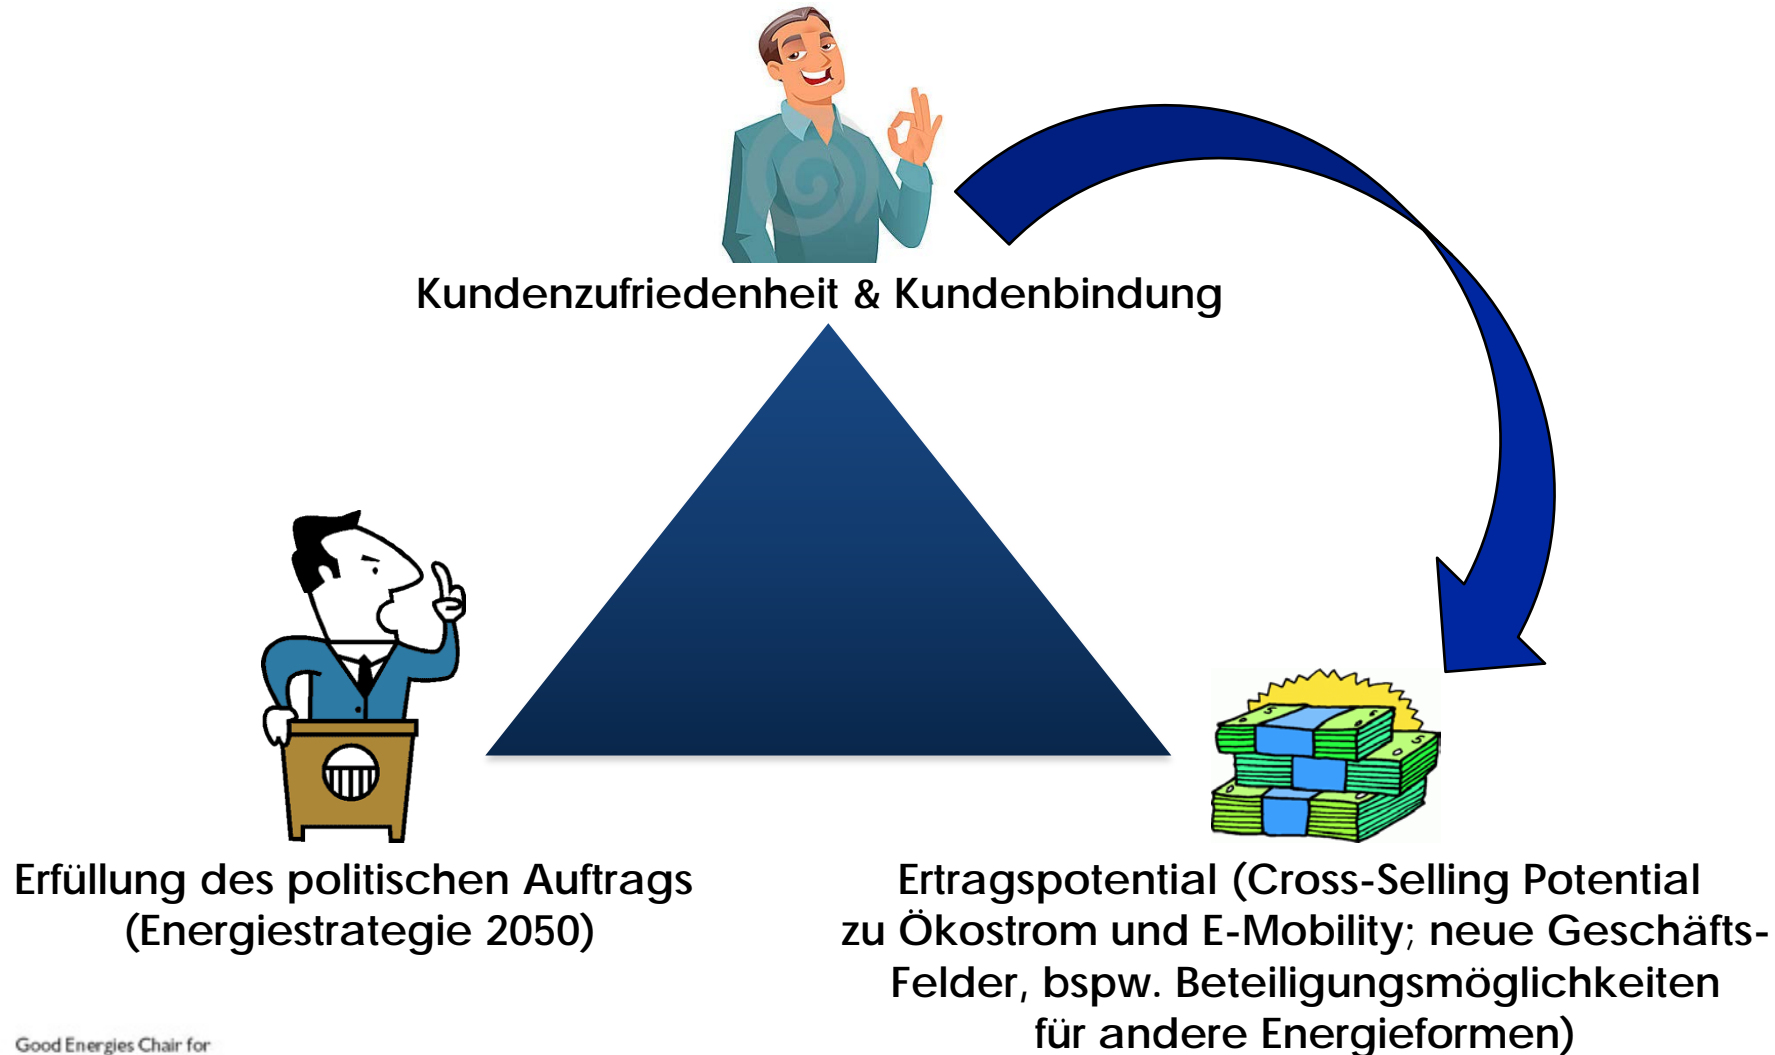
Kundenzufriedenheit & Kundenbindung

Erfüllung des politischen Auftrags (Energiestrategie 2050)

Ertragspotential (Cross-Selling Potential zu Ökostrom und E-Mobility; neue Geschäfts-Felder, bspw. Beteiligungsmöglichkeiten für andere Energieformen)

Good Energies Chair for